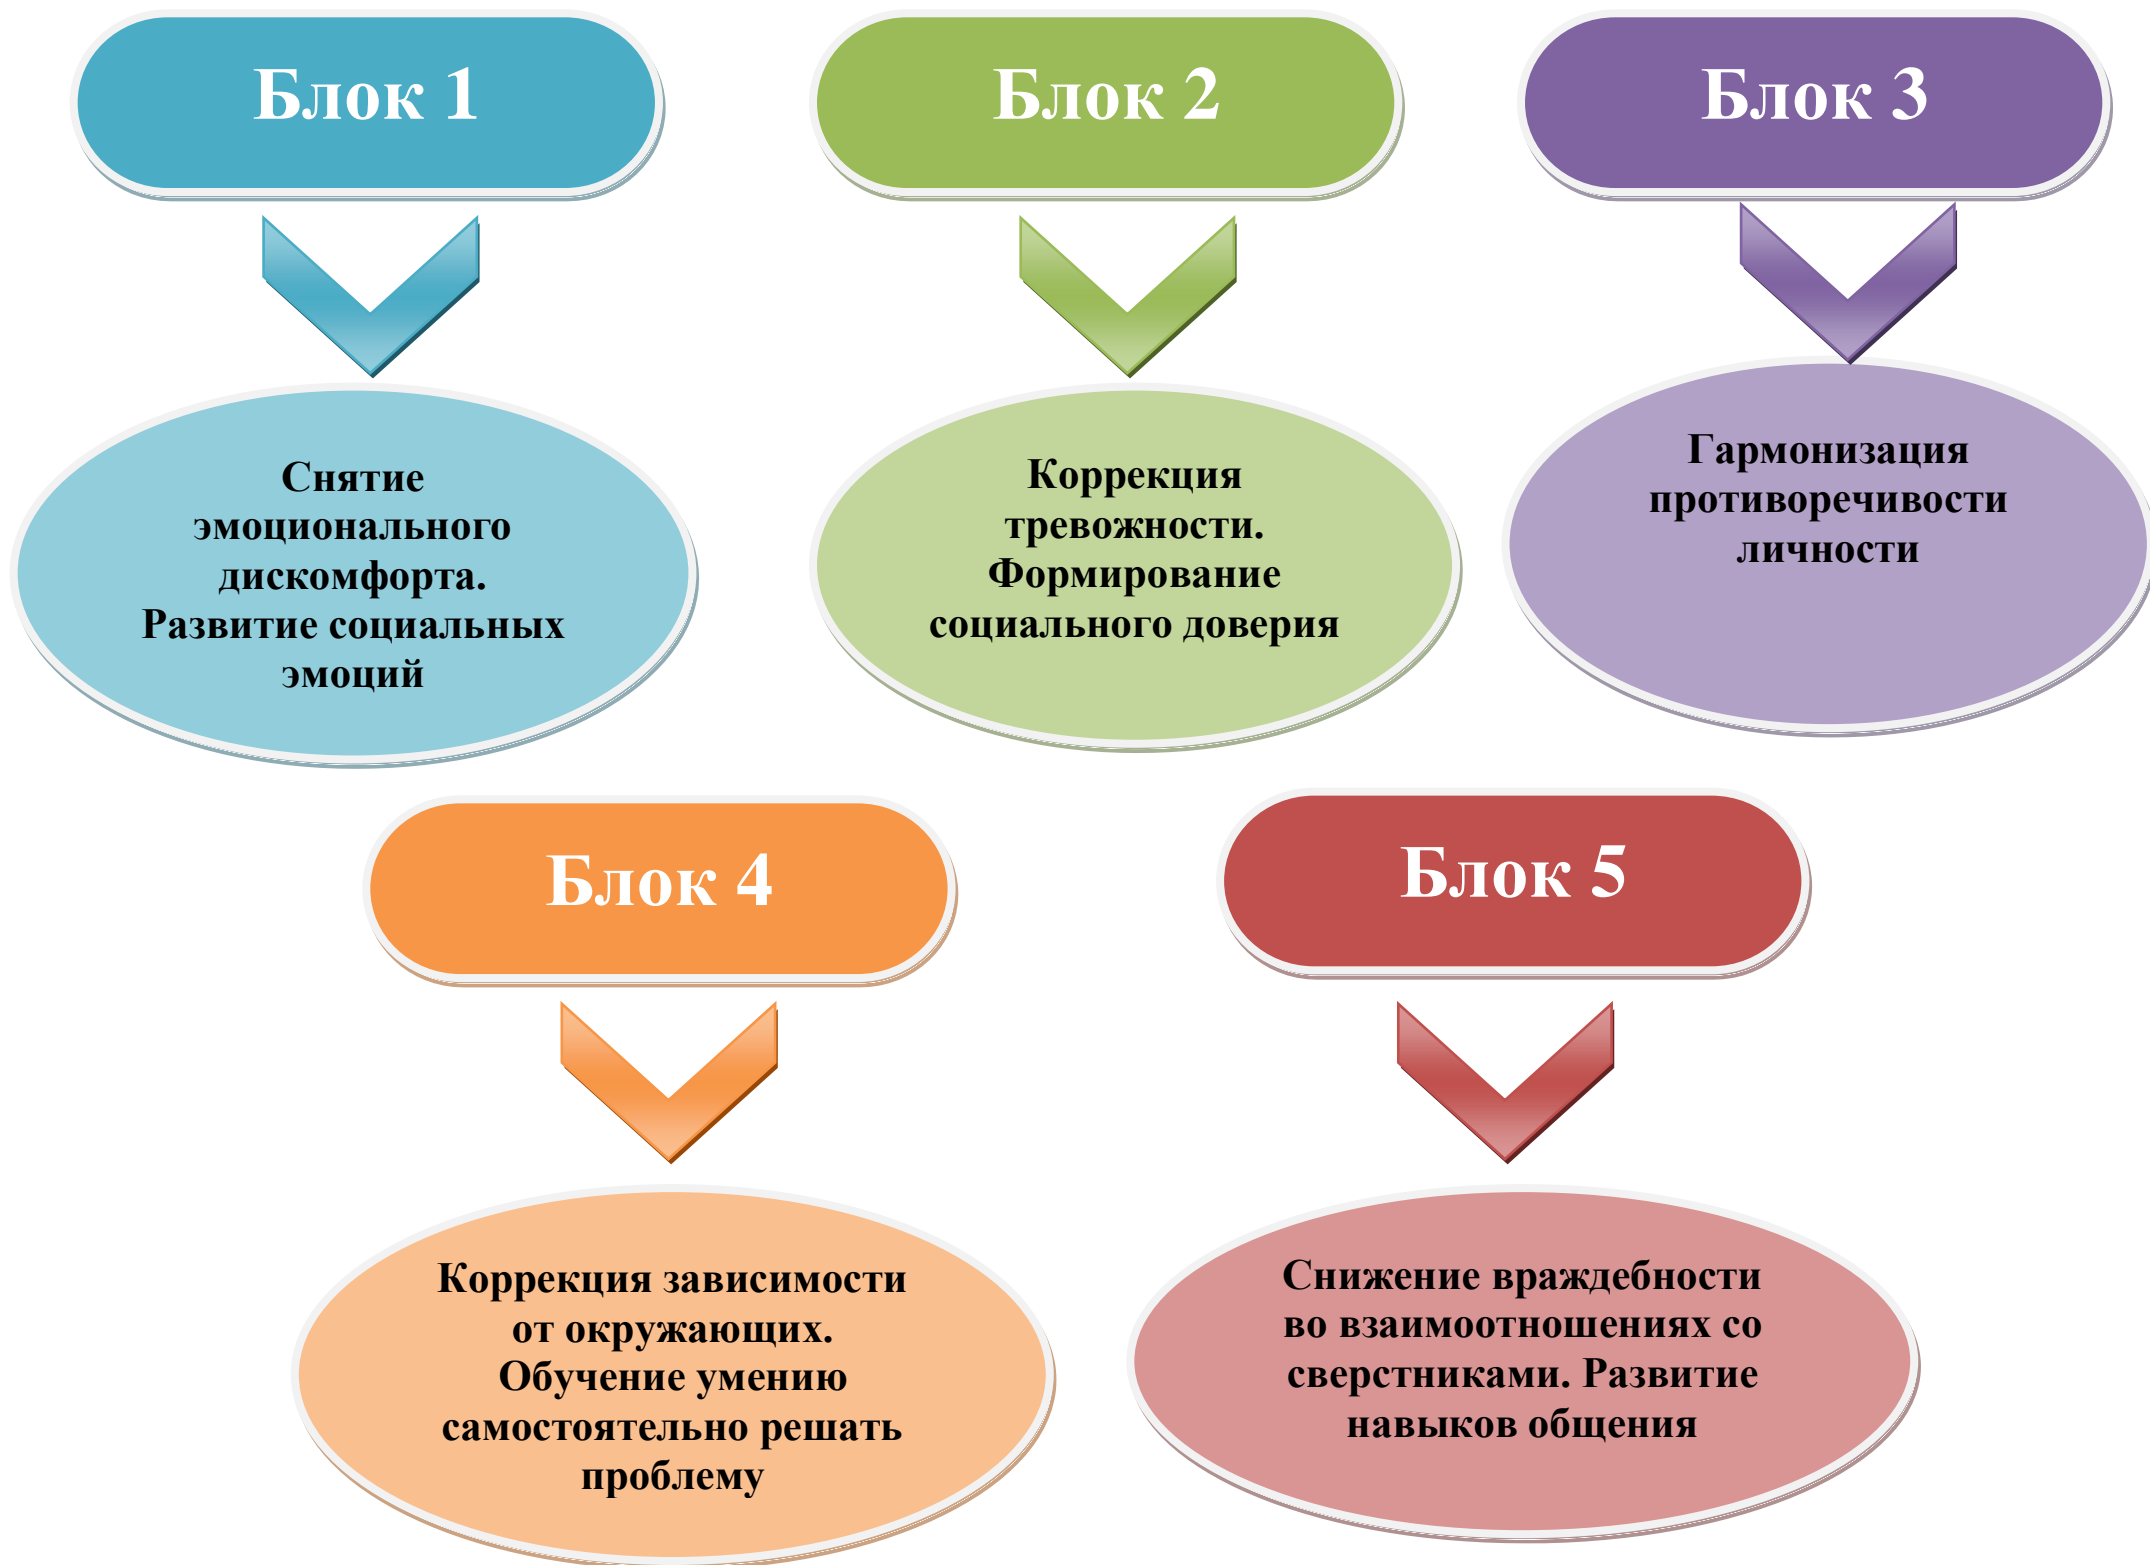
Блок 1

Снятие эмоционального дискомфорта. Развитие социальных эмоций

Блок 2

Коррекция тревожности. Формирование социального доверия

Блок 3

Гармонизация противоречивости личности

Блок 4

Коррекция зависимости от окружающих. Обучение умению самостоятельно решать проблему

Блок 5

Снижение враждебности во взаимоотношениях со сверстниками. Развитие навыков общения